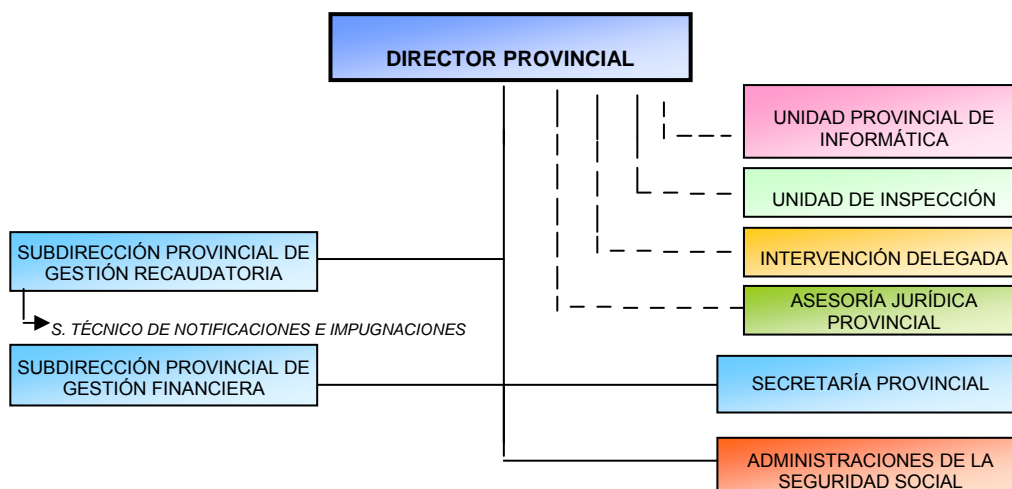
DIRECTOR PROVINCIAL

UNIDAD PROVINCIAL DE INFORMÁTICA

UNIDAD DE INSPECCIÓN

SUBDIRECCIÓN PROVINCIAL DE GESTIÓN RECAUDATORIA

INTERVENCIÓN DELEGADA

ASESORÍA JURÍDICA PROVINCIAL

S. TÉCNICO DE NOTIFICACIONES E IMPUGNACIONES

SUBDIRECCIÓN PROVINCIAL DE GESTIÓN FINANCIERA

SECRETARÍA PROVINCIAL

ADMINISTRACIONES DE LA SEGURIDAD SOCIAL